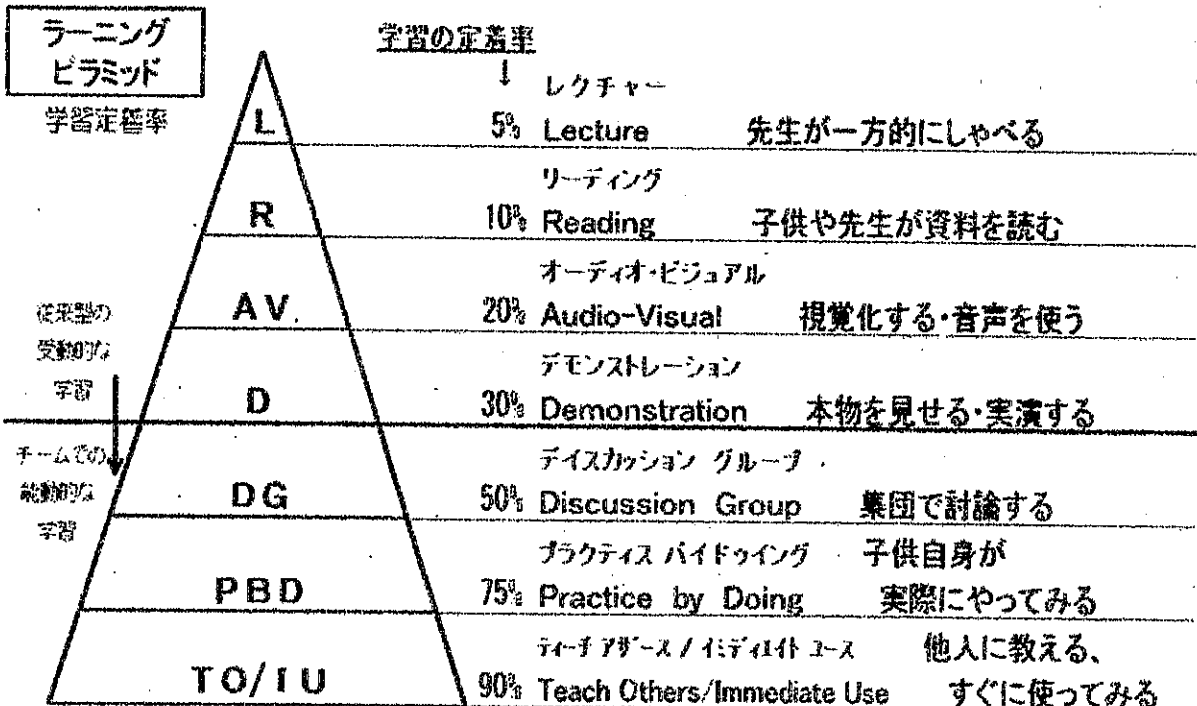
ラーニング
ピラミッド
学習定着率

学習の定着率
↓

L
レクチャー
5% Lecture 先生が一方的にしゃべる

R
リーディング
10% Reading 子供や先生が資料を読む

AV.
オーディオ・ビジュアル
20% Audio-Visual 視覚化する・音声を使う

従来型の
受動的な
学習

D
デモンストレーション
30% Demonstration 本物を見せる・実演する

チームでの
能動的な
学習

DG
ディスカッション グループ
50% Discussion Group 集団で討論する

PBD
プラクティス バイドゥイング 子供自身が
75% Practice by Doing 実際にやってみる

TO/IU
ティーチ アザース / イミディエイト ユース 他人に教える、
90% Teach Others/Immediate Use すぐに使ってみる